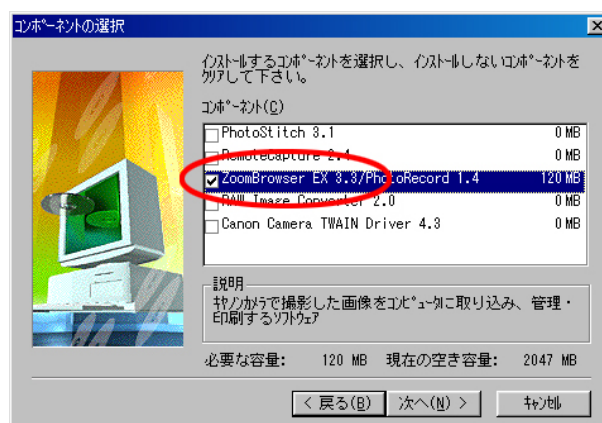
コンポーネントの選択

インストールするコンポーネントを選択し、インストールしないコンポーネントをクリアして下さい。

コンポーネント(C)

| | | |
|---|---|---|
| ☐ | PhotoStitch 3.1 | 0 MB |
| ☐ | RemoteCapture 2.4 | 0 MB |
| ☑ | ZoomBrowser EX 3.3/PhotoRecord 1.4 | 120 MB |
| ☐ | RAW Image Converter 2.0 | 0 MB |
| ☐ | Canon Camera TWAIN Driver 4.3 | 0 MB |

説明
キヤノンカメラで撮影した画像をコンピュータに取り込み、管理・印刷するソフトウェア

必要な容量: 120 MB 現在の空き容量: 2047 MB

< 戻る(B) 次へ(N) > キャンセル